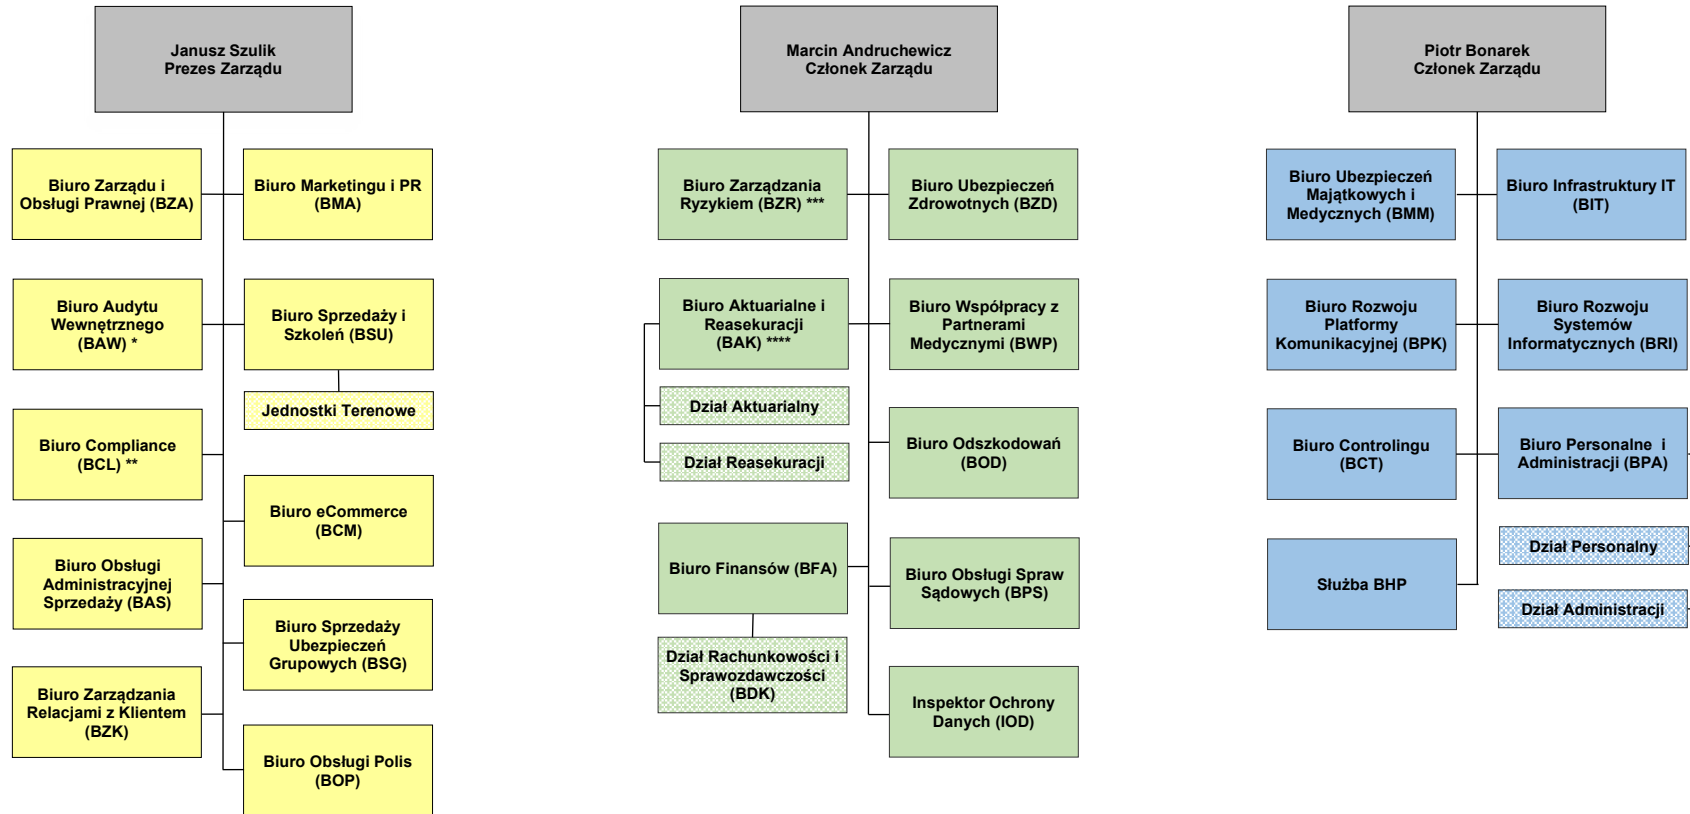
Janusz Szulik
Prezes Zarządu

Biuro Zarządu i Obsługi Prawnej (BZA)

Biuro Marketingu i PR (BMA)

Biuro Audytu Wewnętrznego (BAW) *

Biuro Sprzedaży i Szkoleń (BSU)

Jednostki Terenowe

Biuro Compliance (BCL) **

Biuro eCommerce (BCM)

Biuro Obsługi Administracyjnej Sprzedaży (BAS)

Biuro Sprzedaży Ubezpieczeń Grupowych (BSG)

Biuro Zarządzania Relacjami z Klientem (BZK)

Biuro Obsługi Polis (BOP)

Marcin Andruchewicz
Członek Zarządu

Biuro Zarządzania Ryzykiem (BZR) ***

Biuro Ubezpieczeń Zdrowotnych (BZD)

Biuro Aktuarialne i Reasekuracji (BAK) ****

Biuro Współpracy z Partnerami Medycznymi (BWP)

Dział Aktuarialny

Dział Reasekuracji

Biuro Odszkodowań (BOD)

Biuro Finansów (BFA)

Biuro Obsługi Spraw Sądowych (BPS)

Dział Rachunkowości i Sprawozdawczości (BDK)

Inspektor Ochrony Danych (IOD)

Piotr Bonarek
Członek Zarządu

Biuro Ubezpieczeń Majątkowych i Medycznych (BMM)

Biuro Infrastruktury IT (BIT)

Biuro Rozwoju Platformy Komunikacyjnej (BPK)

Biuro Rozwoju Systemów Informatycznych (BRI)

Biuro Controlingu (BCT)

Biuro Personalne i Administracji (BPA)

Dział Personalny

Służba BHP

Dział Administracji